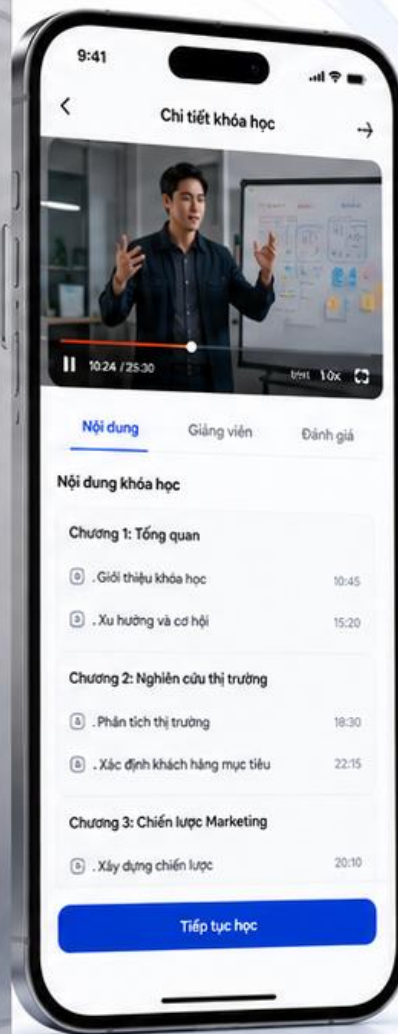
9:41

Chi tiết khóa học

10:24 / 25:30

1.0x

Nội dung

Giảng viên

Đánh giá

Nội dung khóa học

Chương 1: Tổng quan

. Giới thiệu khóa học 10:45

. Xu hướng và cơ hội 15:20

Chương 2: Nghiên cứu thị trường

. Phân tích thị trường 18:30

. Xác định khách hàng mục tiêu 22:15

Chương 3: Chiến lược Marketing

. Xây dựng chiến lược 20:10

Tiếp tục học